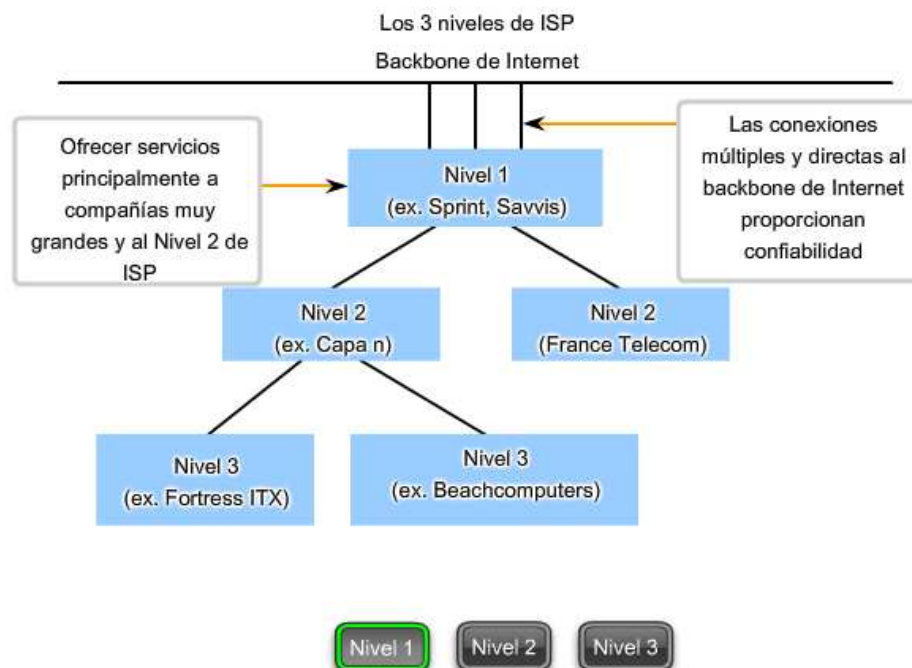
Los 3 niveles de ISP

Backbone de Internet

Ofrecer servicios principalmente a compañías muy grandes y al Nivel 2 de ISP

Nivel 1
(ex. Sprint, Savvis)

Las conexiones múltiples y directas al backbone de Internet proporcionan confiabilidad

Nivel 2
(ex. Capa n)

Nivel 2
(France Telecom)

Nivel 3
(ex. Fortress ITX)

Nivel 3
(ex. Beachcomputers)

Nivel 1

Nivel 2

Nivel 3